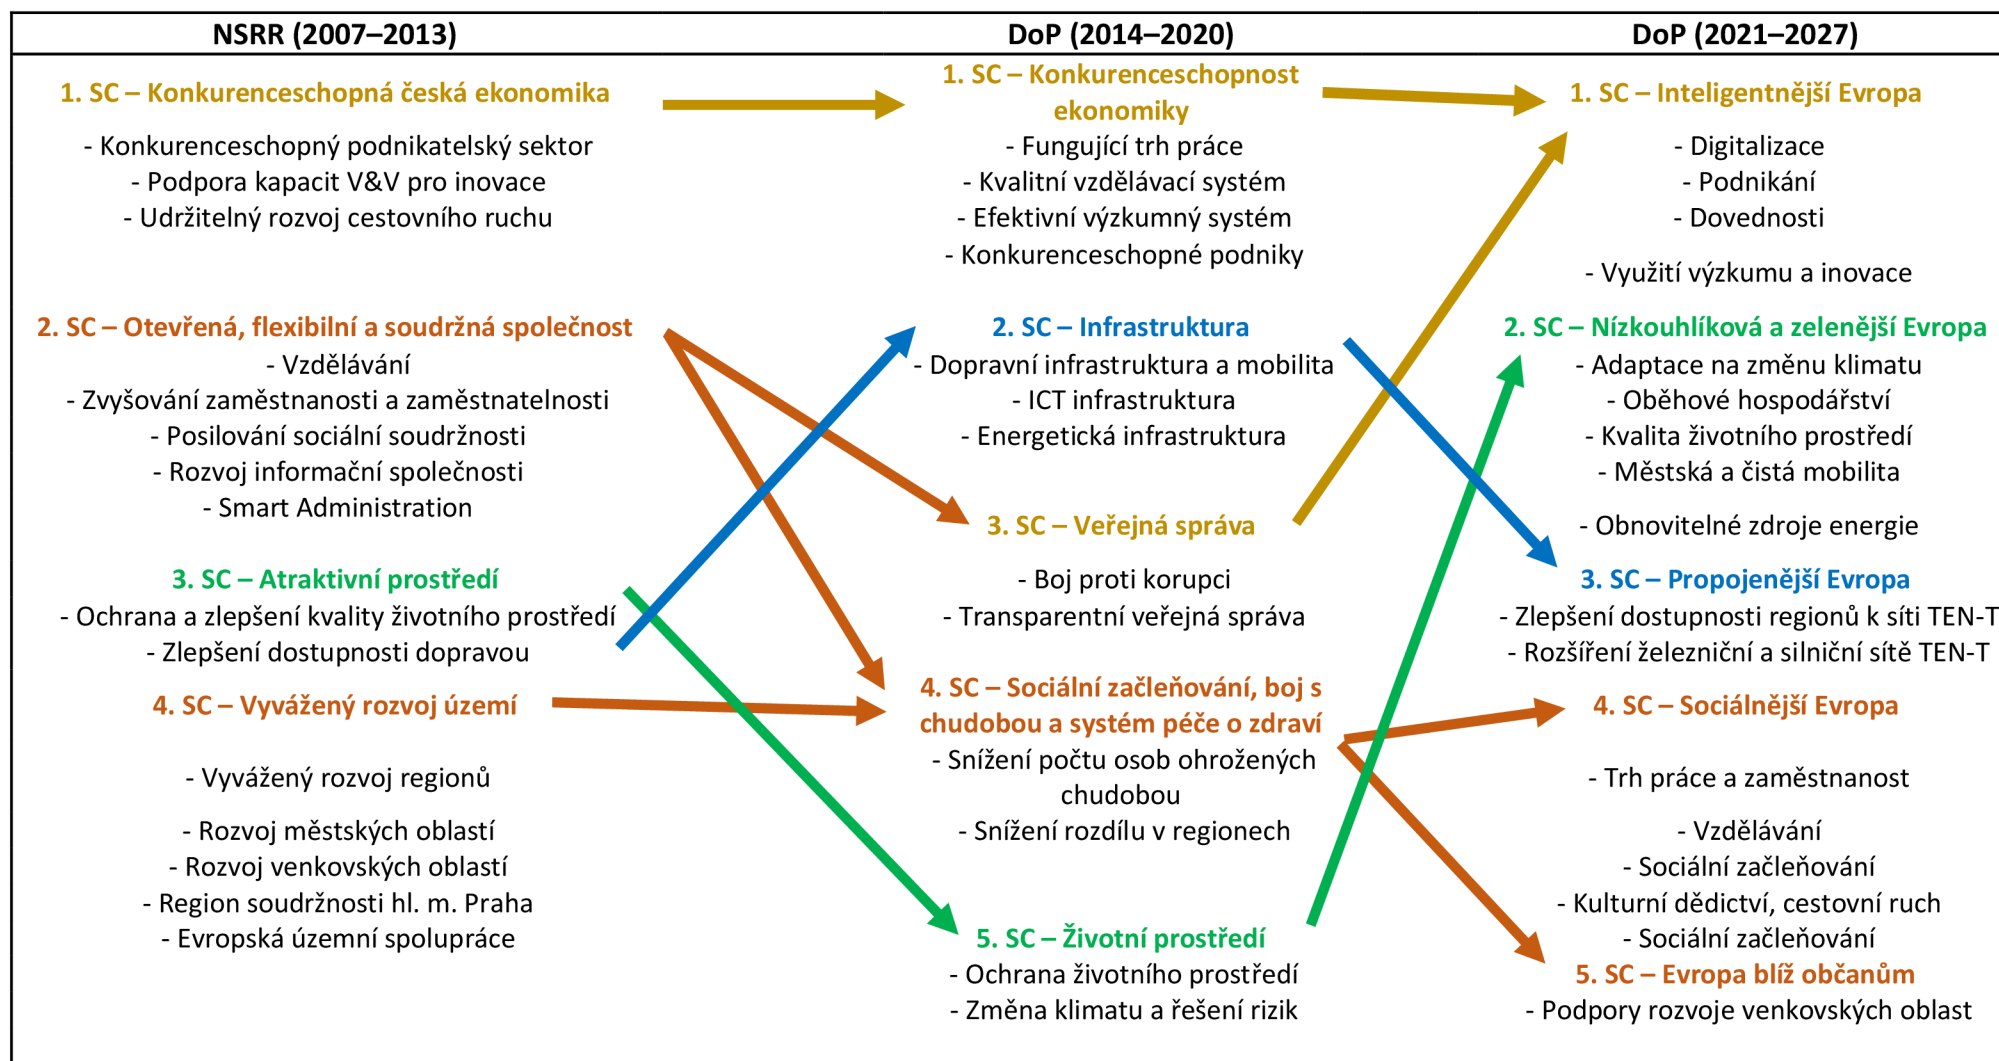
NSRR (2007–2013)

1. SC – Konkurenceschopná česká ekonomika
- Konkurenceschopný podnikatelský sektor
- Podpora kapacit V&V pro inovace
- Udržitelný rozvoj cestovního ruchu

2. SC – Otevřená, flexibilní a soudržná společnost
- Vzdělávání
- Zvyšování zaměstnanosti a zaměstnatelnosti
- Posilování sociální soudržnosti
- Rozvoj informační společnosti
- Smart Administration

3. SC – Atraktivní prostředí
- Ochrana a zlepšení kvality životního prostředí
- Zlepšení dostupnosti dopravou

4. SC – Vyvážený rozvoj území
- Vyvážený rozvoj regionů
- Rozvoj městských oblastí
- Rozvoj venkovských oblastí
- Region soudržnosti hl. m. Praha
- Evropská územní spolupráce

DoP (2014–2020)

1. SC – Konkurenceschopnost ekonomiky
- Fungující trh práce
- Kvalitní vzdělávací systém
- Efektivní výzkumný systém
- Konkurenceschopné podniky

2. SC – Infrastruktura
- Dopravní infrastruktura a mobilita
- ICT infrastruktura
- Energetická infrastruktura

3. SC – Veřejná správa
- Boj proti korupci
- Transparentní veřejná správa

4. SC – Sociální začleňování, boj s chudobou a systém péče o zdraví
- Snížení počtu osob ohrožených chudobou
- Snížení rozdílu v regionech

5. SC – Životní prostředí
- Ochrana životního prostředí
- Změna klimatu a řešení rizik

DoP (2021–2027)

1. SC – Inteligentnější Evropa
- Digitalizace
- Podnikání
- Dovednosti
- Využití výzkumu a inovace

2. SC – Nízkouhlíková a zelenější Evropa
- Adaptace na změnu klimatu
- Oběhové hospodářství
- Kvalita životního prostředí
- Městská a čistá mobilita
- Obnovitelné zdroje energie

3. SC – Propojenější Evropa
- Zlepšení dostupnosti regionů k síti TEN-T
- Rozšíření železniční a silniční sítě TEN-T

4. SC – Sociálnější Evropa
- Trh práce a zaměstnanost
- Vzdělávání
- Sociální začleňování
- Kulturní dědictví, cestovní ruch
- Sociální začleňování

5. SC – Evropa blíž občanům
- Podpory rozvoje venkovských oblast